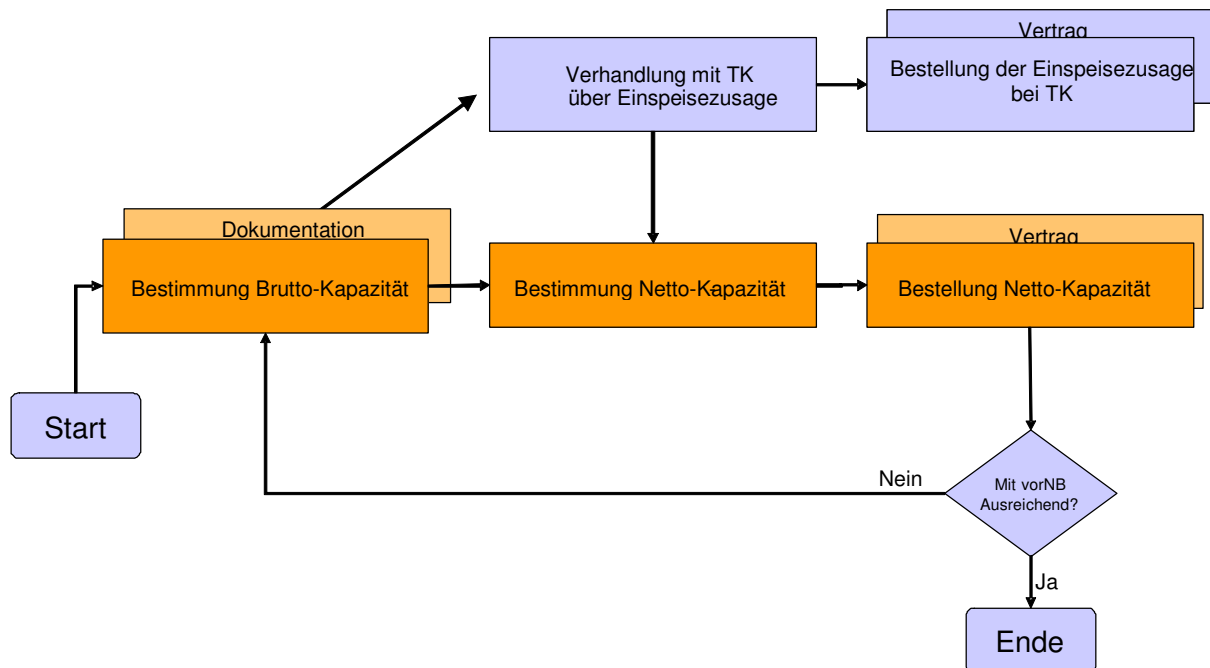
Vertrag

Verhandlung mit TK über Einspeisezusage

Bestellung der Einspeisezusage bei TK

Dokumentation

Bestimmung Brutto-Kapazität

Bestimmung Netto-Kapazität

Vertrag

Bestellung Netto-Kapazität

Start

Nein

Mit vorNB Ausreichend?

Ja

Ende